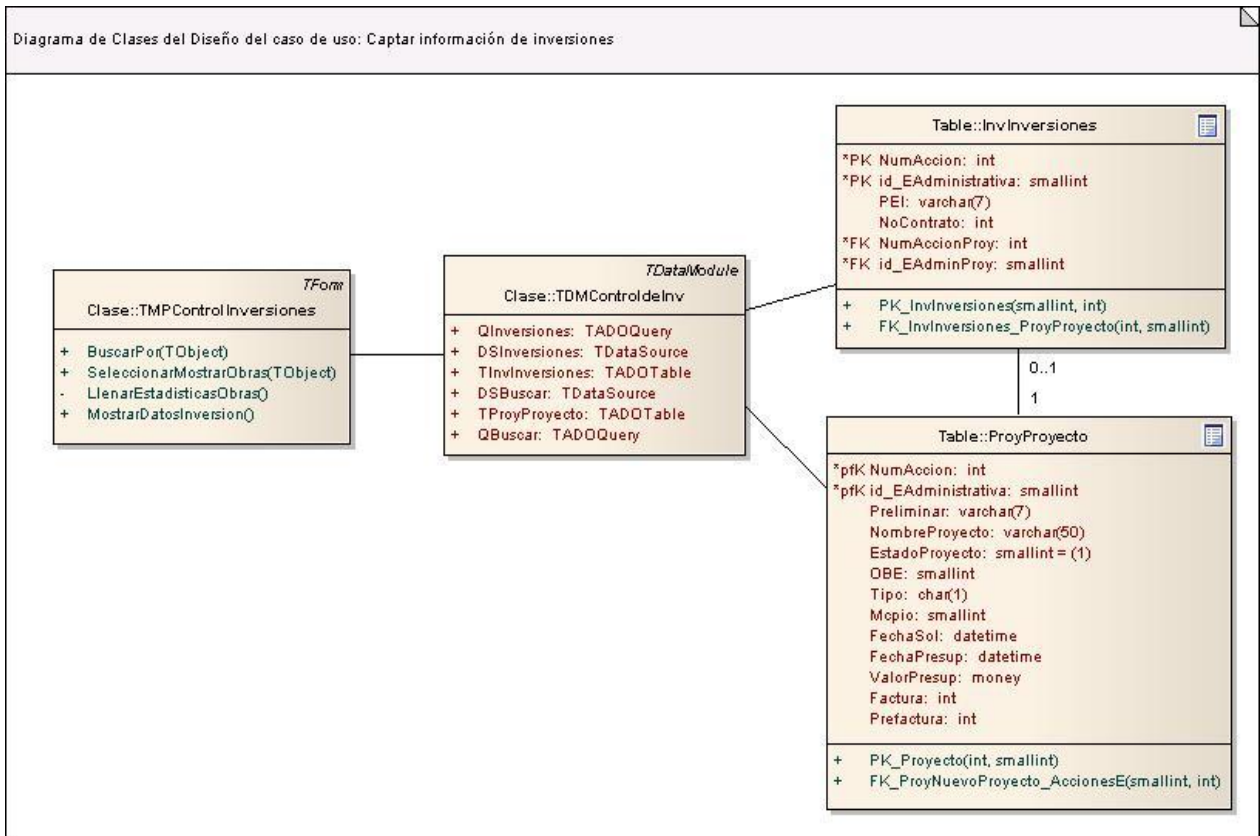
Diagrama de Clases del Diseño del caso de uso: Captar información de inversiones

TForm
Clase::TMPControlInversiones

+ BuscarPor(TObject)
+ SeleccionarMostrarObras(TObject)
- LlenarEstadisticasObras()
+ MostrarDatosInversion()

TDataModule
Clase::TDMControldeInv

+ QInversiones: TADOQuery
+ DSInversiones: TDataSource
+ TInvInversiones: TADOTable
+ DSBuscar: TDataSource
+ TProyProyecto: TADOTable
+ QBuscar: TADOQuery

Table::InvInversiones

*PK NumAccion: int
*PK id_EAdministrativa: smallint
PEI: varchar(7)
NoContrato: int
*FK NumAccionProy: int
*FK id_EAdminProy: smallint

+ PK_InvInversiones(smallint, int)
+ FK_InvInversiones_ProyProyecto(int, smallint)

0..1

1

Table::ProyProyecto

*pfK NumAccion: int
*pfK id_EAdministrativa: smallint
Preliminar: varchar(7)
NombreProyecto: varchar(50)
EstadoProyecto: smallint = (1)
OBE: smallint
Tipo: char(1)
Mcpio: smallint
FechaSol: datetime
FechaPresup: datetime
ValorPresup: money
Factura: int
Prefactura: int

+ PK_Proyecto(int, smallint)
+ FK_ProyNuevoProyecto_AccionesE(smallint, int)